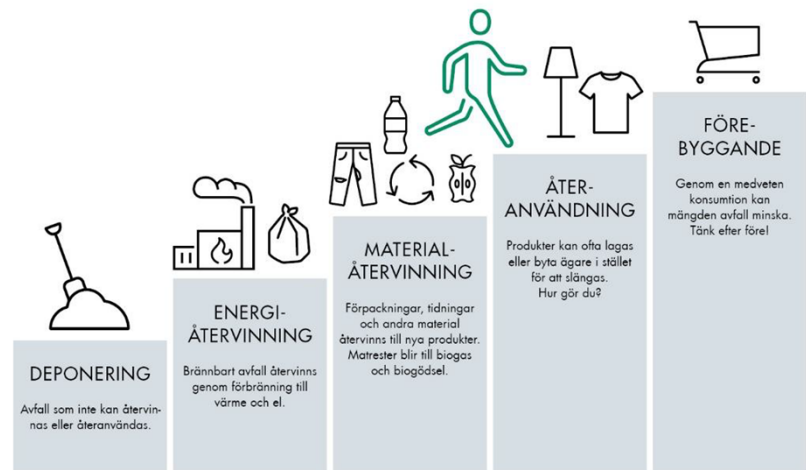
DEPONERING

Avfall som inte kan återvinnas eller återanvändas.

ENERGI-ÅTERVINNING

Brännbart avfall återvinns genom förbränning till värme och el.

MATERIAL-ÅTERVINNING

Förpackningar, tidningar och andra material återvinns till nya produkter. Matrester blir till biogas och biogödsel.

ÅTER-ANVÄNDNING

Produkter kan ofta lagas eller byta ägare i stället för att slängas. Hur gör du?

FÖRE-BYGGANDE

Genom en medveten konsumtion kan mängden avfall minska. Tänk efter före!